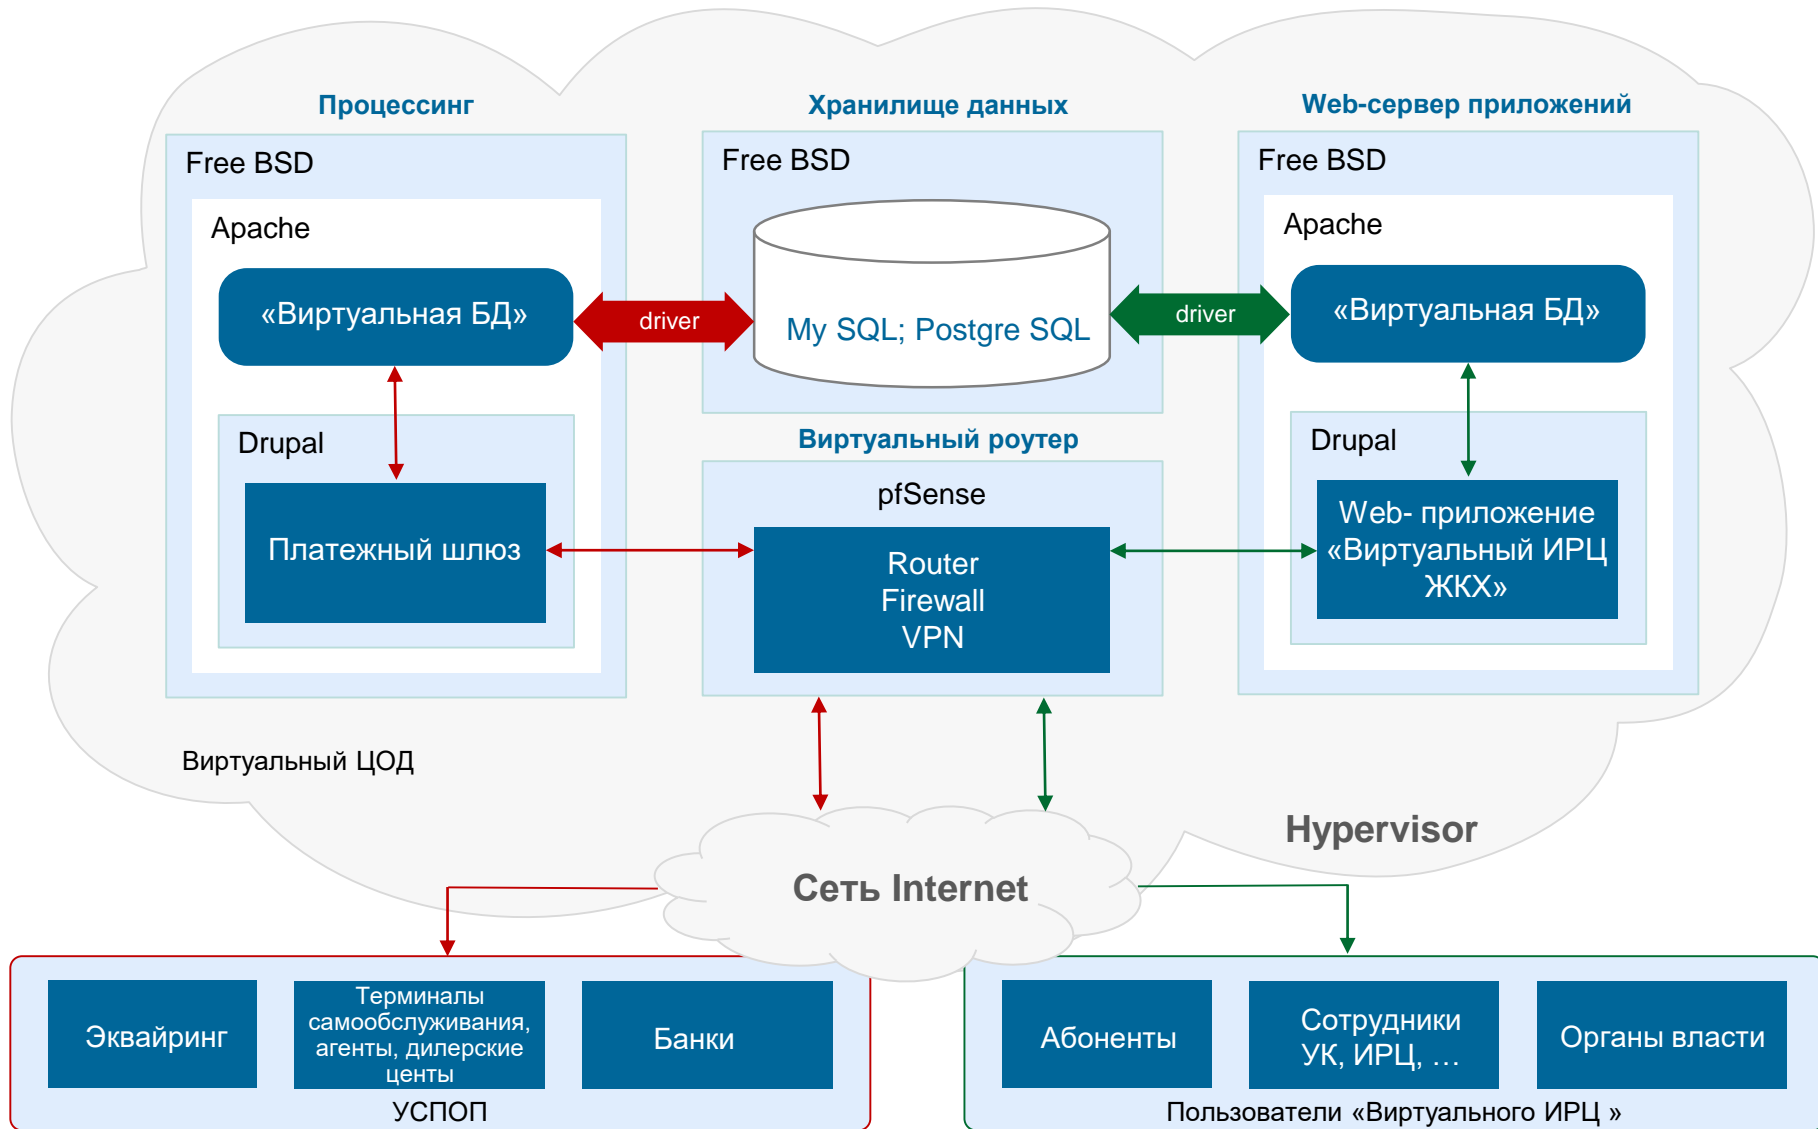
Процессинг

Free BSD

Apache

«Виртуальная БД»

Drupal

Платежный шлюз

Хранилище данных

Free BSD

My SQL; Postgre SQL

driver

driver

Web-сервер приложений

Free BSD

Apache

«Виртуальная БД»

Drupal

Web- приложение «Виртуальный ИРЦ ЖКХ»

Виртуальный роутер

pfSense

Router
Firewall
VPN

Виртуальный ЦОД

Hypervisor

Сеть Internet

Эквайринг

Терминалы самообслуживания, агенты, дилерские центы

Банки

УСПОП

Абоненты

Сотрудники УК, ИРЦ, …

Органы власти

Пользователи «Виртуального ИРЦ »